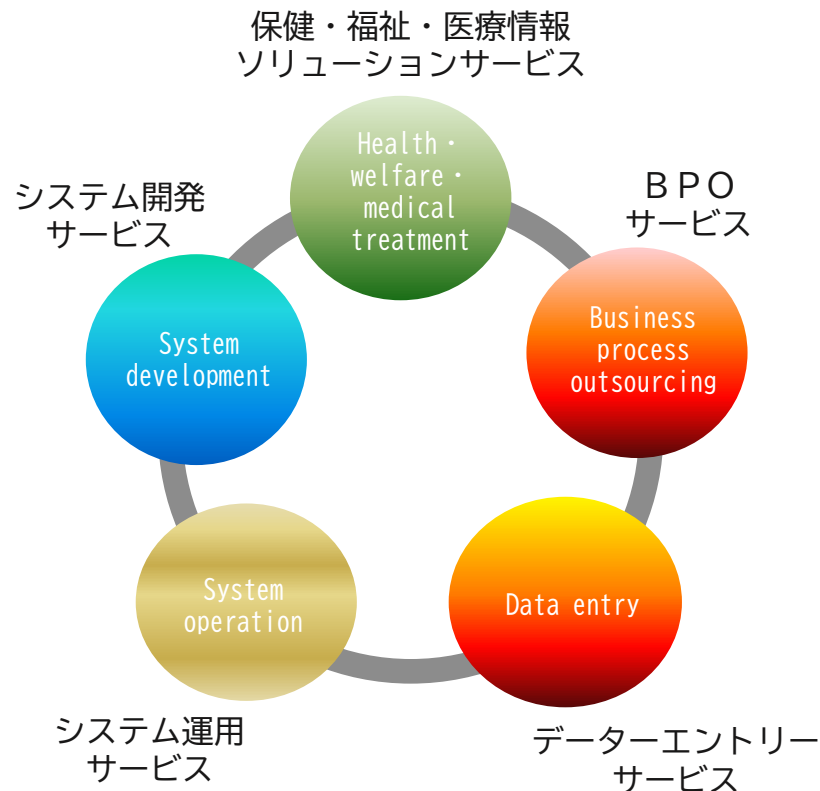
保健・福祉・医療情報
ソリューションサービス

Health・
welfare・
medical
treatment

ＢＰＯ
サービス

Business
process
outsourcing

システム開発
サービス

System
development

System
operation

Data entry

システム運用
サービス

データーエントリー
サービス